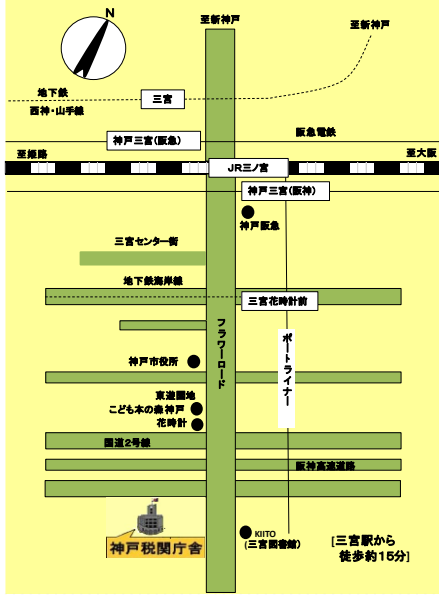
N

至新神戸

至新神戸

地下鉄
西神・山手線

三宮

神戸三宮(阪急)

阪急電鉄

至姫路

JR三ノ宮

至大阪

神戸三宮(阪神)

神戸阪急

三宮センター街

地下鉄海岸線

三宮花時計前

フラワーロード

ポートライナー

神戸市役所

東遊園地
こども本の森 神戸
花時計

国道2号線

阪神高速道路

神戸税関庁舎

KIITO
(三宮図書館)

[三宮駅から
徒歩約15分]